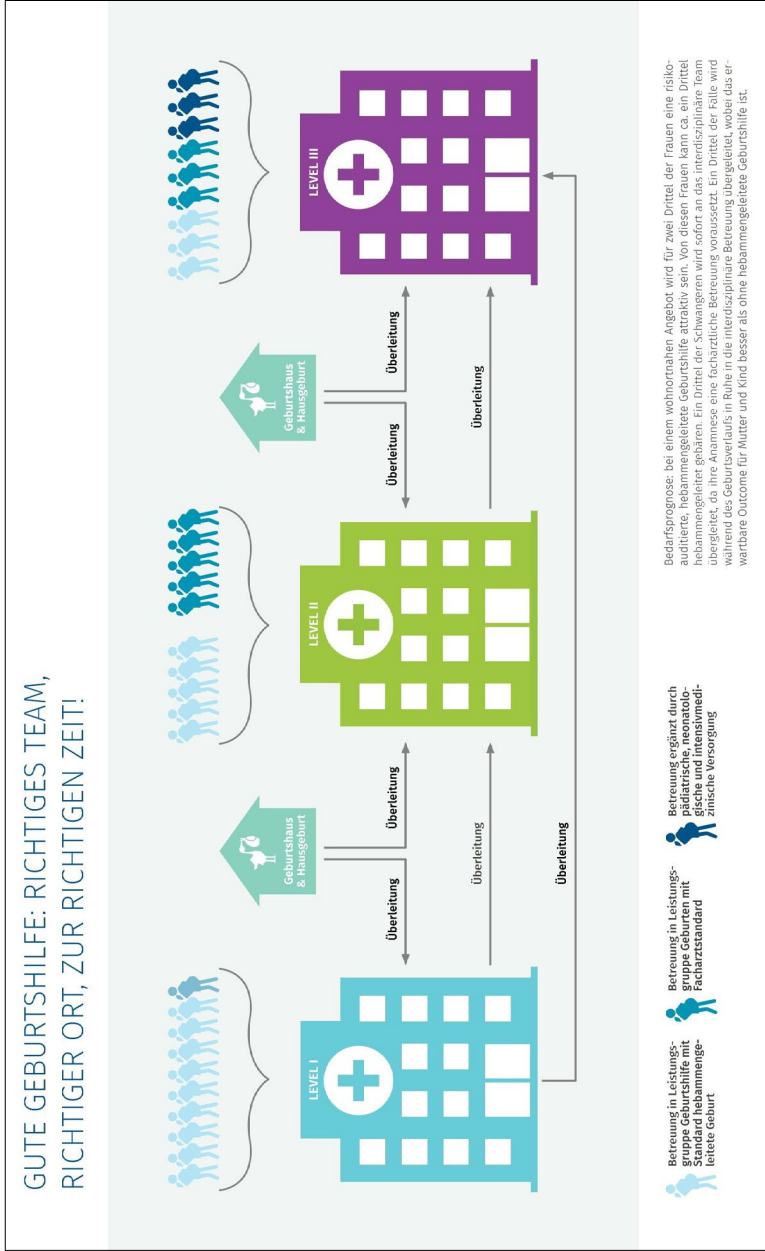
GUTE GEBURTSHILFE: RICHTIGES TEAM, RICHTIGER ORT, ZUR RICHTIGEN ZEIT!

LEVEL I

Überleitung

Überleitung

Überleitung

Geburtshaus & Hausgeburt

Überleitung

LEVEL II

Überleitung

Geburtshaus & Hausgeburt

Überleitung

Überleitung

LEVEL III

Betreuung in Leistungsgruppe Geburtshilfe mit Standard hebammengeleitete Geburt

Betreuung in Leistungsgruppe Geburten mit Facharztstandard

Betreuung ergänzt durch pädiatrische, neonatologische und intensivmedizinische Versorgung

Bedarfsprognose: bei einem wohnortnahen Angebot wird für zwei Drittel der Frauen eine risikoauditierte, hebammengeleitete Geburtshilfe attraktiv sein. Von diesen Frauen kann ca. ein Drittel hebammengeleitet gebären. Ein Drittel der Schwangeren wird sofort an das interdisziplinäre Team übergeleitet, da ihre Anamnese eine fachärztliche Betreuung voraussetzt. Ein Drittel der Fälle wird während des Geburtsverlaufs in Ruhe in die interdisziplinäre Betreuung übergeleitet, wobei das erwartbare Outcome für Mutter und Kind besser als ohne hebammengeleitete Geburtshilfe ist.